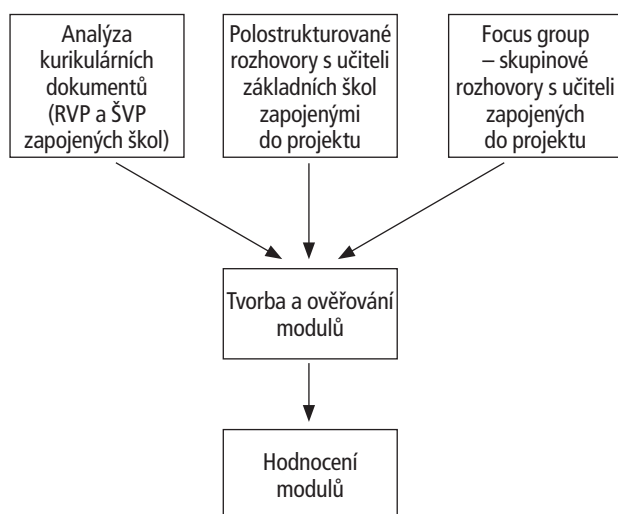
Analýza kurikulárních dokumentů (RVP a ŠVP zapojených škol)

Polostrukturované rozhovory s učiteli základních škol zapojenými do projektu

Focus group – skupinové rozhovory s učiteli zapojených do projektu

Tvorba a ověřování modulů

Hodnocení modulů